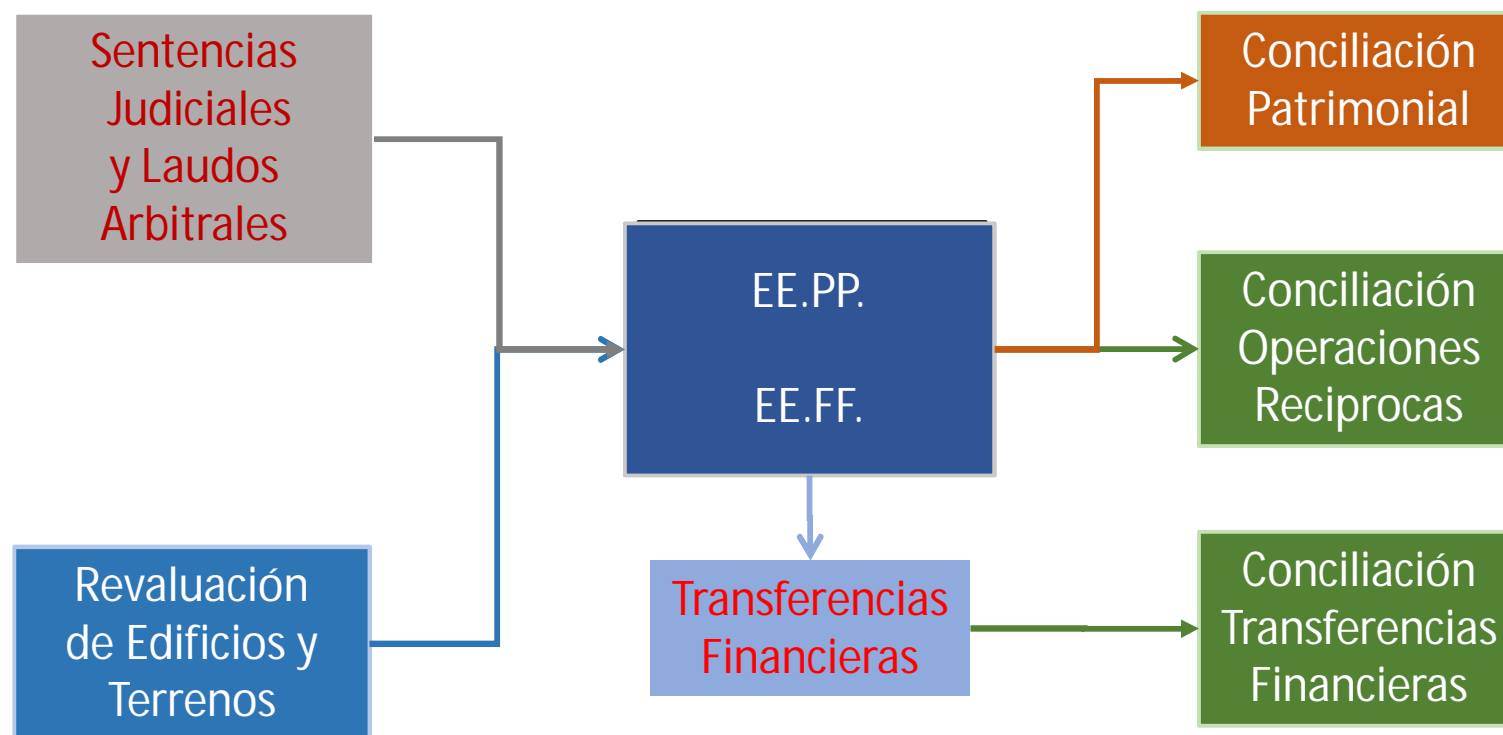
Sentencias Judiciales y Laudos Arbitrales

Revaluación de Edificios y Terrenos

EE.PP.

EE.FF.

Transferencias Financieras

Conciliación Patrimonial

Conciliación Operaciones Reciprocas

Conciliación Transferencias Financieras